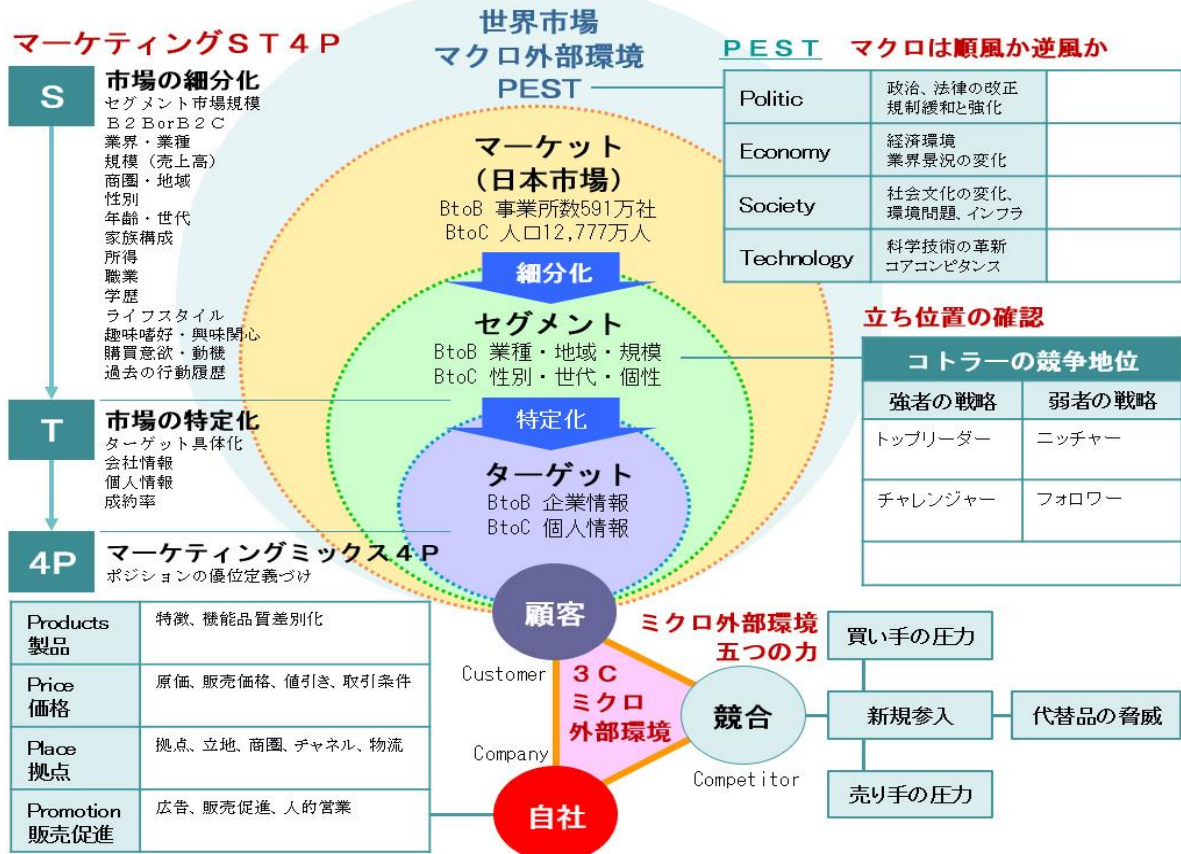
マーケティングＳＴ４Ｐ

S
市場の細分化
セグメント市場規模
Ｂ２ＢorＢ２Ｃ
業界・業種
規模（売上高）
商圏・地域
性別
年齢・世代
家族構成
所得
職業
学歴
ライフスタイル
趣味嗜好・興味関心
購買意欲・動機
過去の行動履歴

T
市場の特定化
ターゲット具体化
会社情報
個人情報
成約率

4P
マーケティングミックス４Ｐ
ポジションの優位定義づけ

| Products 製品 | 特徴、機能品質差別化 |
|---|---|
| Price 価格 | 原価、販売価格、値引き、取引条件 |
| Place 拠点 | 拠点、立地、商圏、チャネル、物流 |
| Promotion 販売促進 | 広告、販売促進、人的営業 |

世界市場
マクロ外部環境
PEST

ＰＥＳＴ　マクロは順風か逆風か

| Politic | 政治、法律の改正 規制緩和と強化 | |
|---|---|---|
| Economy | 経済環境 業界景況の変化 | |
| Society | 社会文化の変化、環境問題、インフラ | |
| Technology | 科学技術の革新 コアコンピタンス | |

マーケット
（日本市場）
BtoB 事業所数591万社
BtoC 人口12,777万人

細分化

セグメント
BtoB 業種・地域・規模
BtoC 性別・世代・個性

特定化

ターゲット
BtoB 企業情報
BtoC 個人情報

立ち位置の確認

| コトラーの競争地位 | |
|---|---|
| 強者の戦略 | 弱者の戦略 |
| トップリーダー | ニッチャー |
| チャレンジャー | フォロワー |
| | |

顧客
Customer
３Ｃ
ミクロ
外部環境
Company
自社
競合
Competitor

ミクロ外部環境
五つの力
買い手の圧力
新規参入
代替品の脅威
売り手の圧力